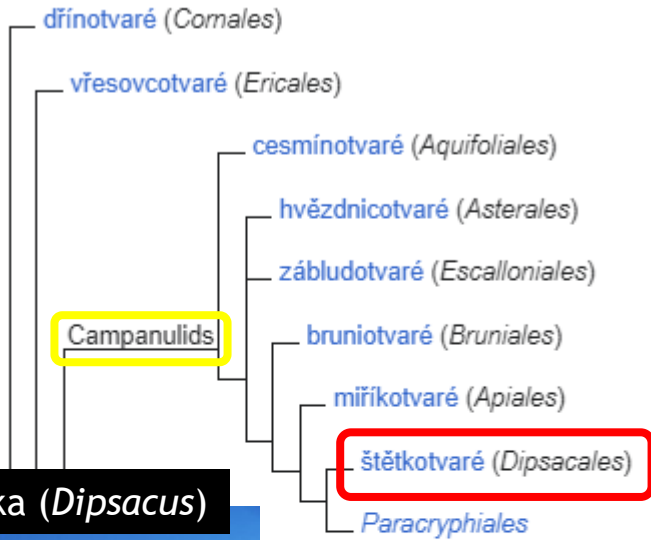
dřínotvaré (Cornales)

vřesovcotvaré (Ericales)

cesmínotvaré (Aquifoliales)

hvězdnicotvaré (Asterales)

zábludotvaré (Escalloniales)

Campanulids

bruniotvaré (Bruniales)

miříkotvaré (Apiales)

štětkotvaré (Dipsacales)

Paracryphiales

ka (Dipsacus)